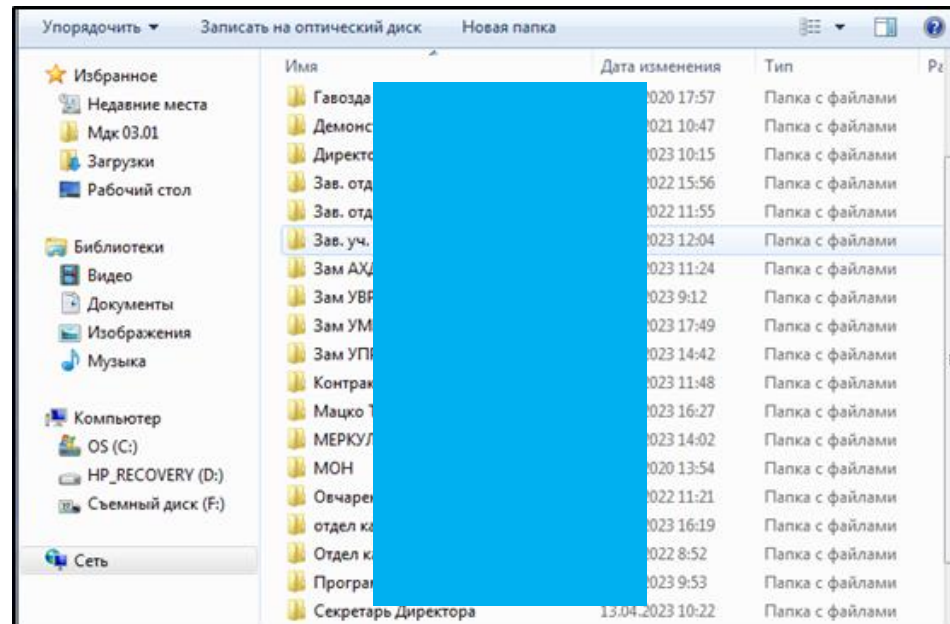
Упорядочить ▾ Записать на оптический диск Новая папка

Избранное
Недавние места
Мдк 03.01
Загрузки
Рабочий стол

Библиотеки
Видео
Документы
Изображения
Музыка

Компьютер
OS (C:)
HP_RECOVERY (D:)
Съемный диск (F:)

Сеть

| Имя | Дата изменения | Тип | Ра |
|---|---|---|---|
| Гавозда | 2020 17:57 | Папка с файлами | |
| Демонс | 2021 10:47 | Папка с файлами | |
| Директо | 2023 10:15 | Папка с файлами | |
| Зав. отд | 2022 15:56 | Папка с файлами | |
| Зав. отд | 2022 11:55 | Папка с файлами | |
| Зав. уч. | 2023 12:04 | Папка с файлами | |
| Зам АХ | 2023 11:24 | Папка с файлами | |
| Зам УВР | 2023 9:12 | Папка с файлами | |
| Зам УМ | 2023 17:49 | Папка с файлами | |
| Зам УП | 2023 14:42 | Папка с файлами | |
| Контрак | 2023 11:48 | Папка с файлами | |
| Мацко Т | 2023 16:27 | Папка с файлами | |
| МЕРКУЛ | 2023 14:02 | Папка с файлами | |
| МОН | 2020 13:54 | Папка с файлами | |
| Овчаре | 2022 11:21 | Папка с файлами | |
| отдел к | 2023 16:19 | Папка с файлами | |
| Отдел к | 2022 8:52 | Папка с файлами | |
| Програ | 2023 9:53 | Папка с файлами | |
| Секретарь Директора | 13.04.2023 10:22 | Папка с файлами | |